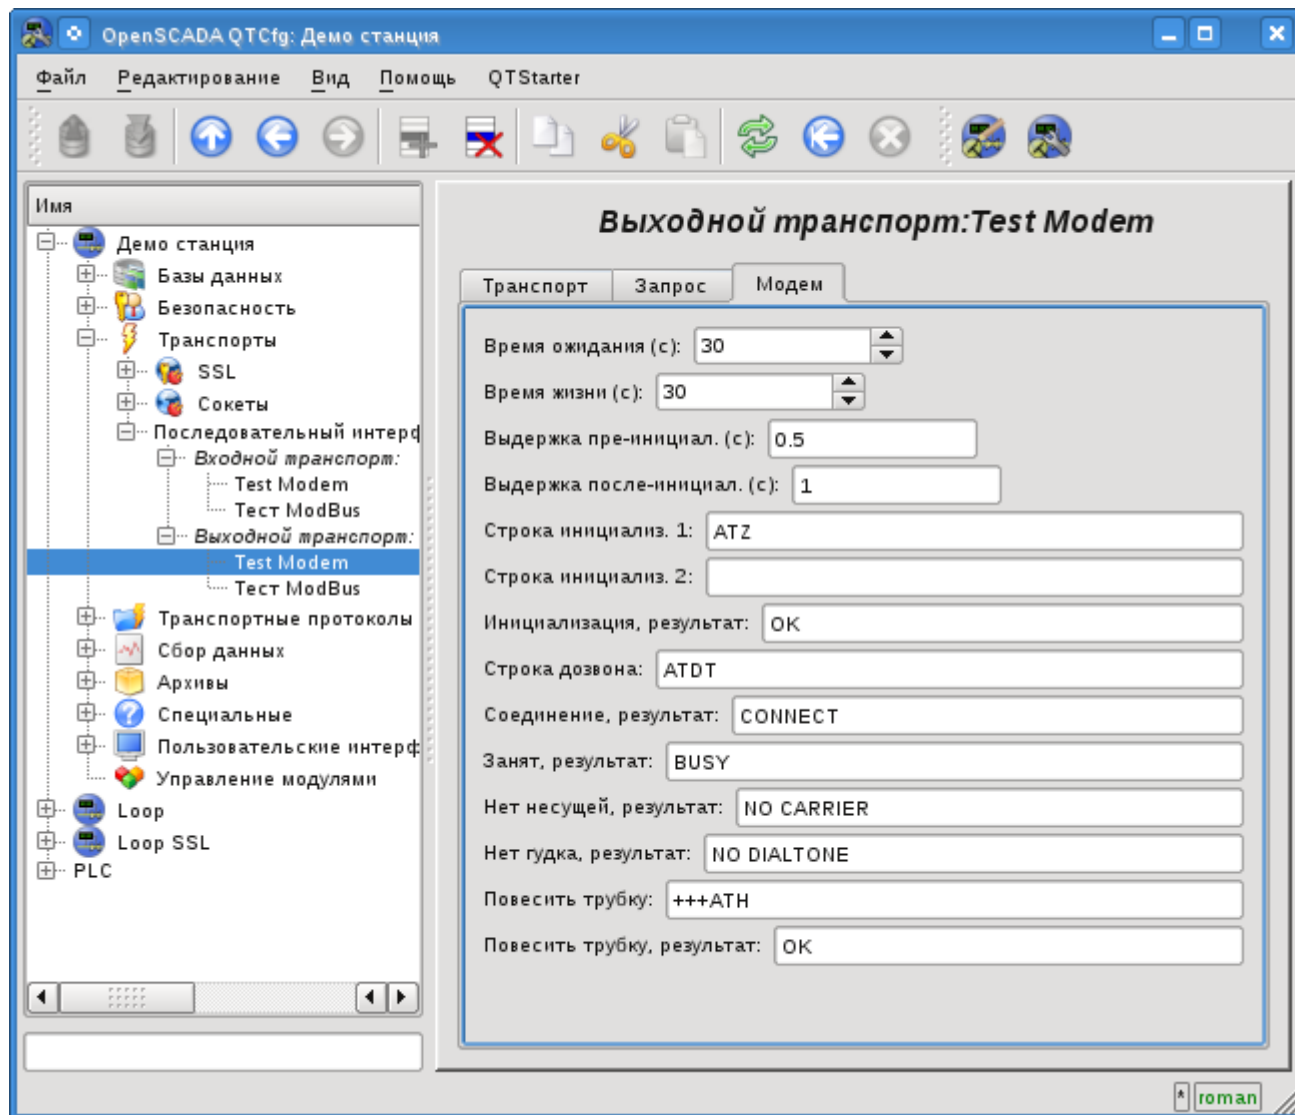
OpenSCADA QTCfg: Демо станция

Файл Редактирование Вид Помощь QTStarter

Имя
Демо станция
Базы данных
Безопасность
Транспорты
SSL
Сокеты
Последовательный интерф
Входной транспорт:
Test Modem
Тест ModBus
Выходной транспорт:
Test Modem
Тест ModBus
Транспортные протоколы
Сбор данных
Архивы
Специальные
Пользовательские интерф
Управление модулями
Loop
Loop SSL
PLC

Выходной транспорт:Test Modem

Транспорт | Запрос | Модем

Время ожидания (с): 30
Время жизни (с): 30
Выдержка пре-инициал. (с): 0.5
Выдержка после-инициал. (с): 1
Строка инициализ. 1: ATZ
Строка инициализ. 2:
Инициализация, результат: OK
Строка дозвона: ATDT
Соединение, результат: CONNECT
Занят, результат: BUSY
Нет несущей, результат: NO CARRIER
Нет гудка, результат: NO DIALTONE
Повесить трубку: +++ATH
Повесить трубку, результат: OK

* roman